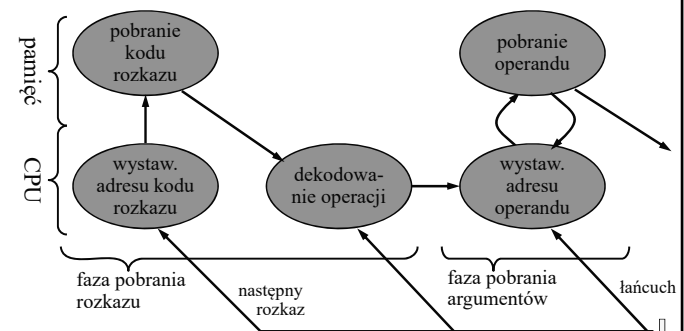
pamięć

CPU

pobranie kodu rozkazu

wystaw. adresu kodu rozkazu

dekodowanie operacji

pobranie operandu

wystaw. adresu operandu

faza pobrania rozkazu

następny rozkaz

faza pobrania argumentów

łańcuch